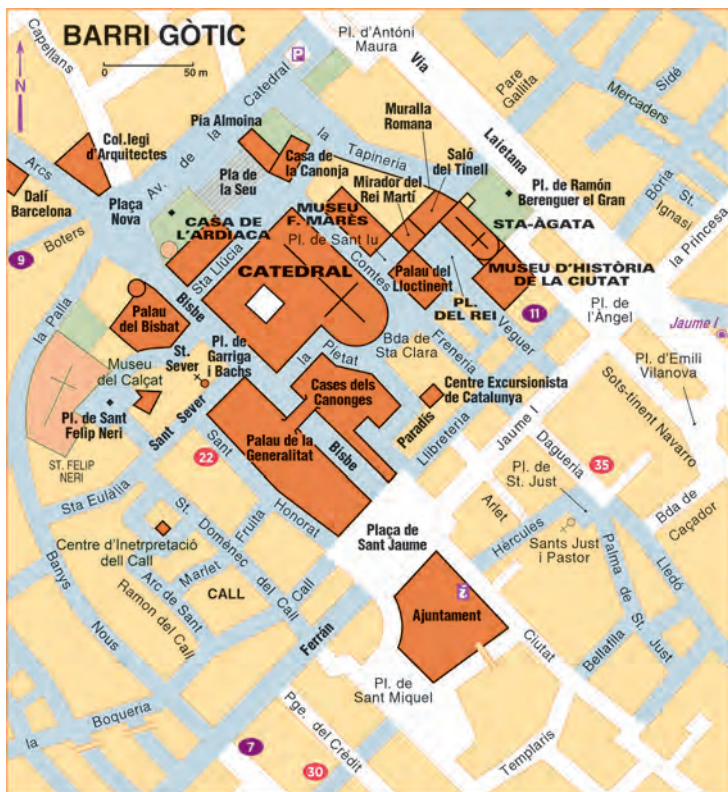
BARRI GÒTIC

0 50 m

N

Capellans

P

Pl. d'Antòni Maura

Via Laietana

Pare Gallifa

Sidé

Mercaders

Catedral

Pla de la Seu

Pia Almoina

Col.legi d'Arquitectes

Arcs

Dalí Barcelona

Plaça Nova

Av. de la Catedral

Casa de la Canonja

Tapineria

Muralla Romana

Saló del Tinell

Mirador del Rei Martí

Pl. de Ramón Berenguer el Gran

Boria

St. Ignasi

la Princesa

STA-ÀGATA

MUSEU F. MARÈS

CASA DE L'ARDIACA

Pl. de Sant Iu

Comtes

Palau del Lloctinent

PL. DEL REI

MUSEU D'HISTÒRIA DE LA CIUTAT

9

Boters

CATEDRAL

Sta Llúcia

Bisbe

la Palla

Palau del Bisbat

11

Veguer

Pl. de l'Àngel

Jaume I

Freneria

Bda de Sta Clara

Pl. de Garriga i Bachs

St. Sever

Museu del Calçat

la Pietat

Cases dels Canonges

Centre Excursionista de Catalunya

Pl. d'Emili Vilanova

Sots-tinent Navarro

Pl. de Sant Felip Neri

ST. FELIP NERI

Sant Sever

22

Palau de la Generalitat

Bisbe

Paradís

Llibreteria

Jaume I

Daguería

35

Pl. de St. Just

Arlet

Sta Eulàlia

St. Domènec del Call

Fruita

Honorat

Plaça de Sant Jaume

Hèrcules

Sants Just i Pastor

Bda de Caçador

Lledó

Centre d'Inetrpretació dell Call

Banys

Marlet

Arc de Sant Ramon del Call

CALL

Call

Palma de St. Just

Ferran

Ajuntament

Nous

Bellafila

Ciutat

Pl. de Sant Miquel

Boquería

la

Pge. del Crèdit

7

30

Templaris